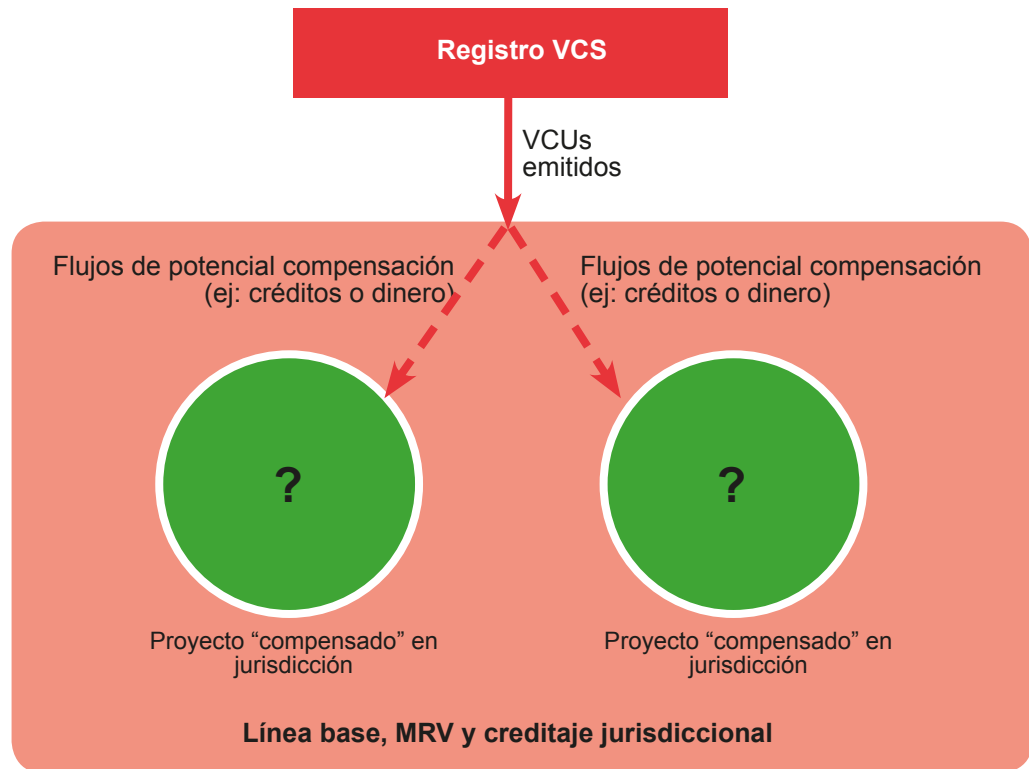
Registro VCS

VCUs emitidos

Flujos de potencial compensación (ej: créditos o dinero)

Flujos de potencial compensación (ej: créditos o dinero)

?

?

Proyecto “compensado” en jurisdicción

Proyecto “compensado” en jurisdicción

Línea base, MRV y creditaje jurisdiccional